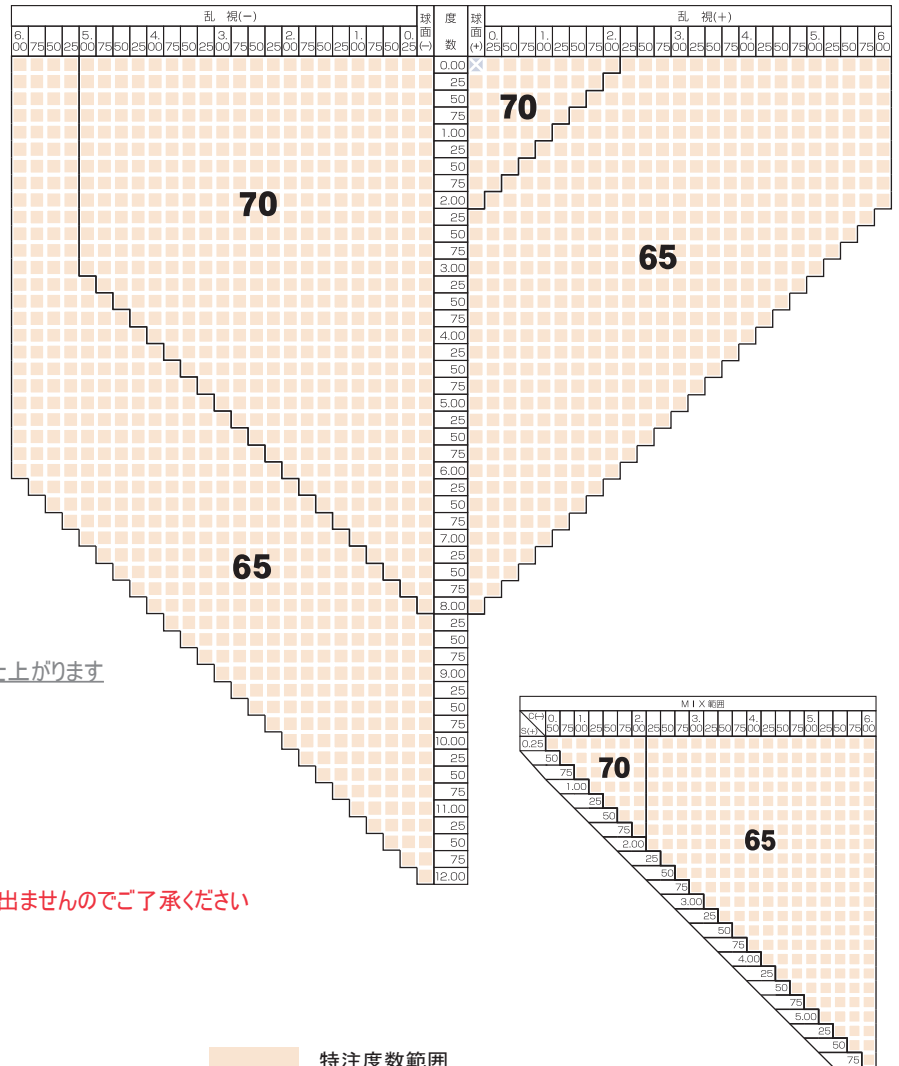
| 乱　視(－) | 球面(－) | 度数 | 球面(+) | 乱　視(+) |
|---|---|---|---|---|

6.00 75 50 25 5.00 75 50 25 4.00 75 50 25 3.00 75 50 25 2.00 75 50 25 1.00 75 50 25 0.25

0. 25 50 75 1.00 25 50 75 2.00 25 50 75 3.00 25 50 75 4.00 25 50 75 5.00 25 50 75 6.00

0.00 25 50 75 1.00 25 50 75 2.00 25 50 75 3.00 25 50 75 4.00 25 50 75 5.00 25 50 75 6.00 25 50 75 7.00 25 50 75 8.00 25 50 75 9.00 25 50 75 10.00 25 50 75 11.00 25 50 75 12.00

70

70

65

65

上がります

出ませんのでご了承ください

MIX範囲

C(-) S(+)

0.50 75 1.00 25 50 75 2.00 25 50 75 3.00 25 50 75 4.00 25 50 75 5.00 25 50 75 6.00

0.25 50 75 1.00 25 50 75 2.00 25 50 75 3.00 25 50 75 4.00 25 50 75 5.00 25 50 75

70

65

特注度数範囲